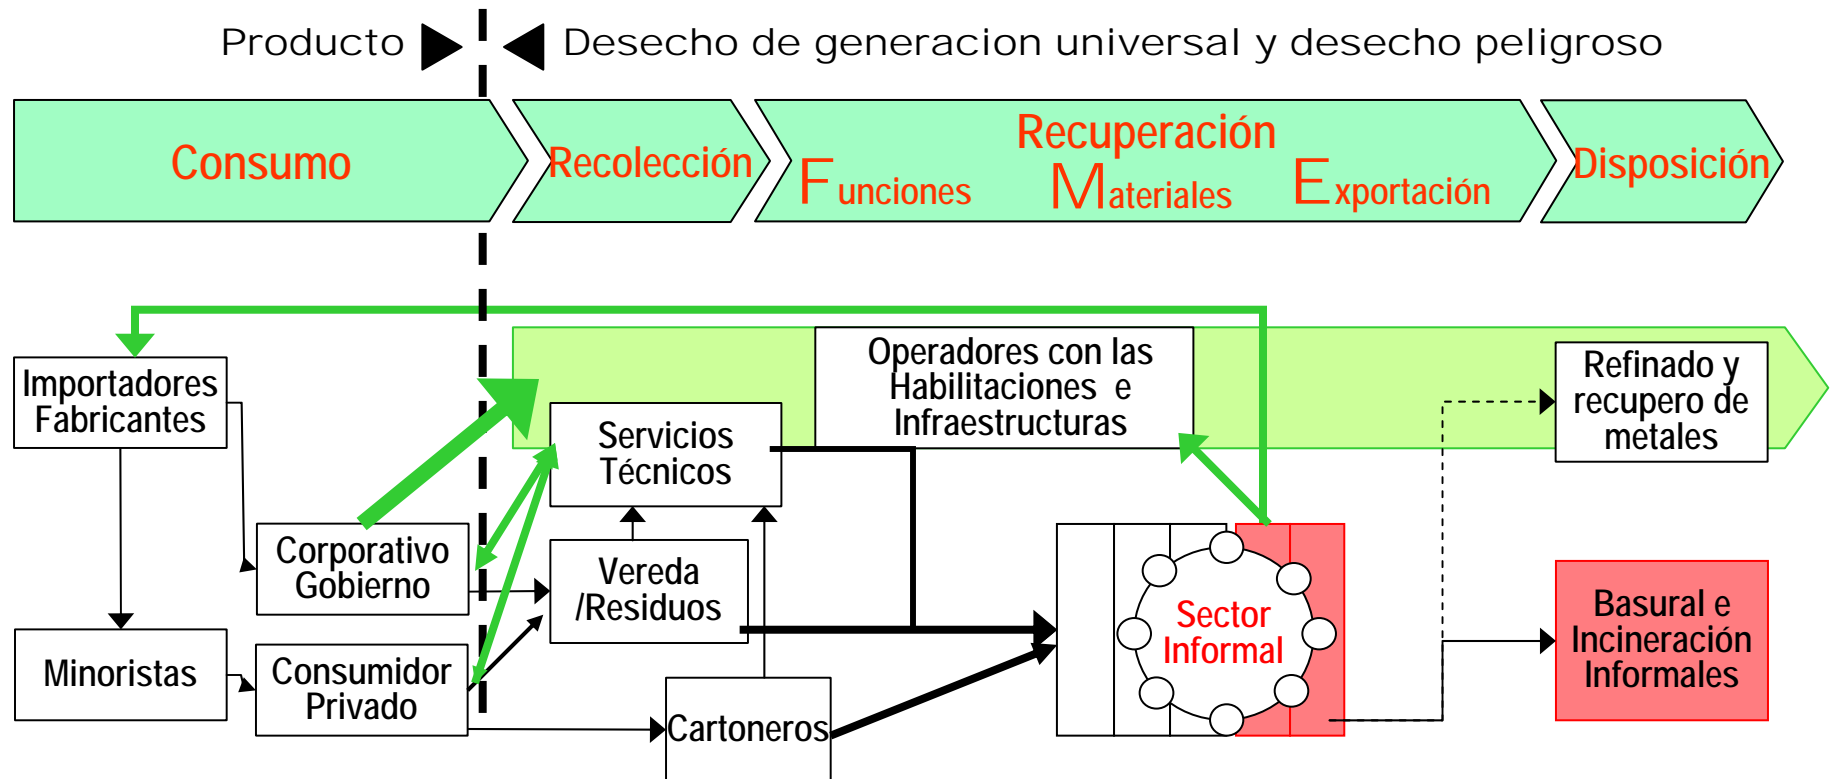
Producto

Desecho de generacion universal y desecho peligroso

Consumo

Recolección

Recuperación

Funciones

Materiales

Exportación

Disposición

Importadores Fabricantes

Operadores con las Habilitaciones e Infraestructuras

Refinado y recupero de metales

Servicios Técnicos

Corporativo Gobierno

Vereda /Residuos

Sector Informal

Basural e Incineración Informales

Minoristas

Consumidor Privado

Cartoneros